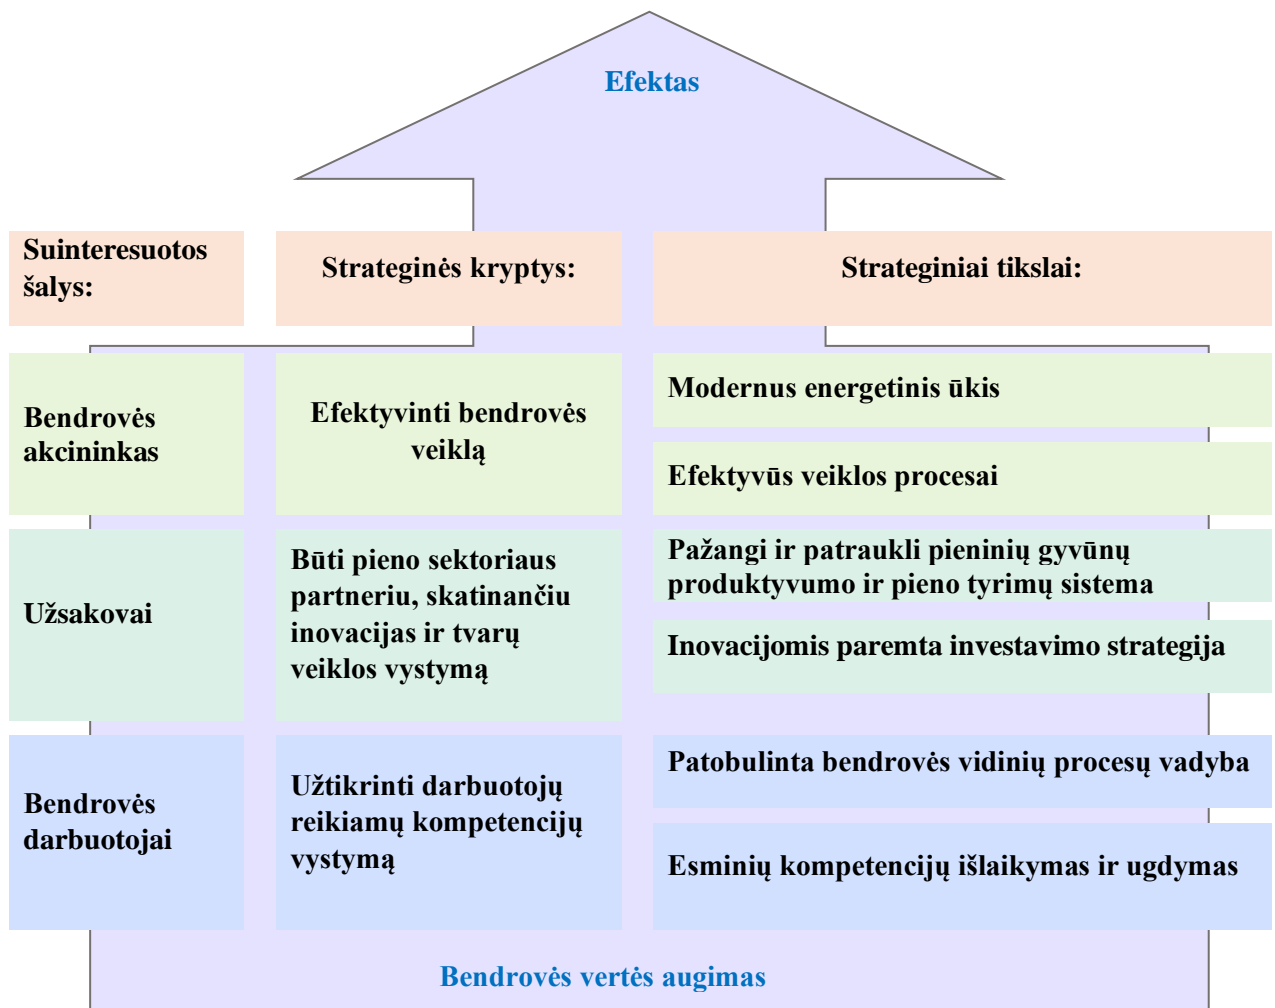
Efektas

Suinteresuotos šalys:

Strateginės kryptys:

Strateginiai tikslai:

Bendrovės akcininkas

Efektyvinti bendrovės veiklą

Modernus energetinis ūkis

Efektyvūs veiklos procesai

Užsakovai

Būti pieno sektoriaus partneriu, skatinančiu inovacijas ir tvarų veiklos vystymą

Pažangi ir patraukli pieninių gyvūnų produktyvumo ir pieno tyrimų sistema

Inovacijomis paremta investavimo strategija

Bendrovės darbuotojai

Užtikrinti darbuotojų reikiamų kompetencijų vystymą

Patobulinta bendrovės vidinių procesų vadyba

Esminių kompetencijų išlaikymas ir ugdymas

Bendrovės vertės augimas